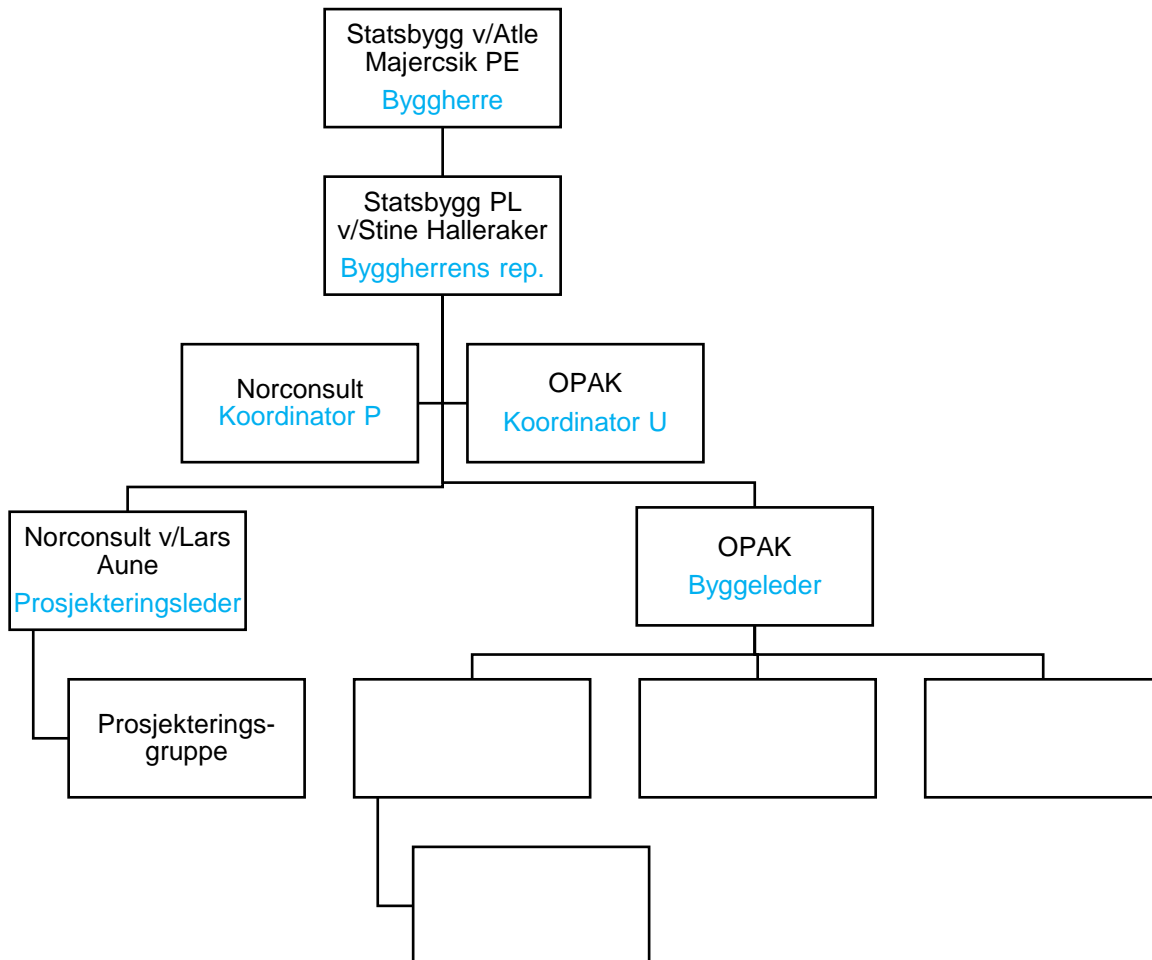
Statsbygg v/Atle Majercsik PE
Byggherre

Statsbygg PL v/Stine Halleraker
Byggherrens rep.

Norconsult
Koordinator P

OPAK
Koordinator U

Norconsult v/Lars Aune
Prosjekteringsleder

OPAK
Byggeleder

Prosjekterings-gruppe